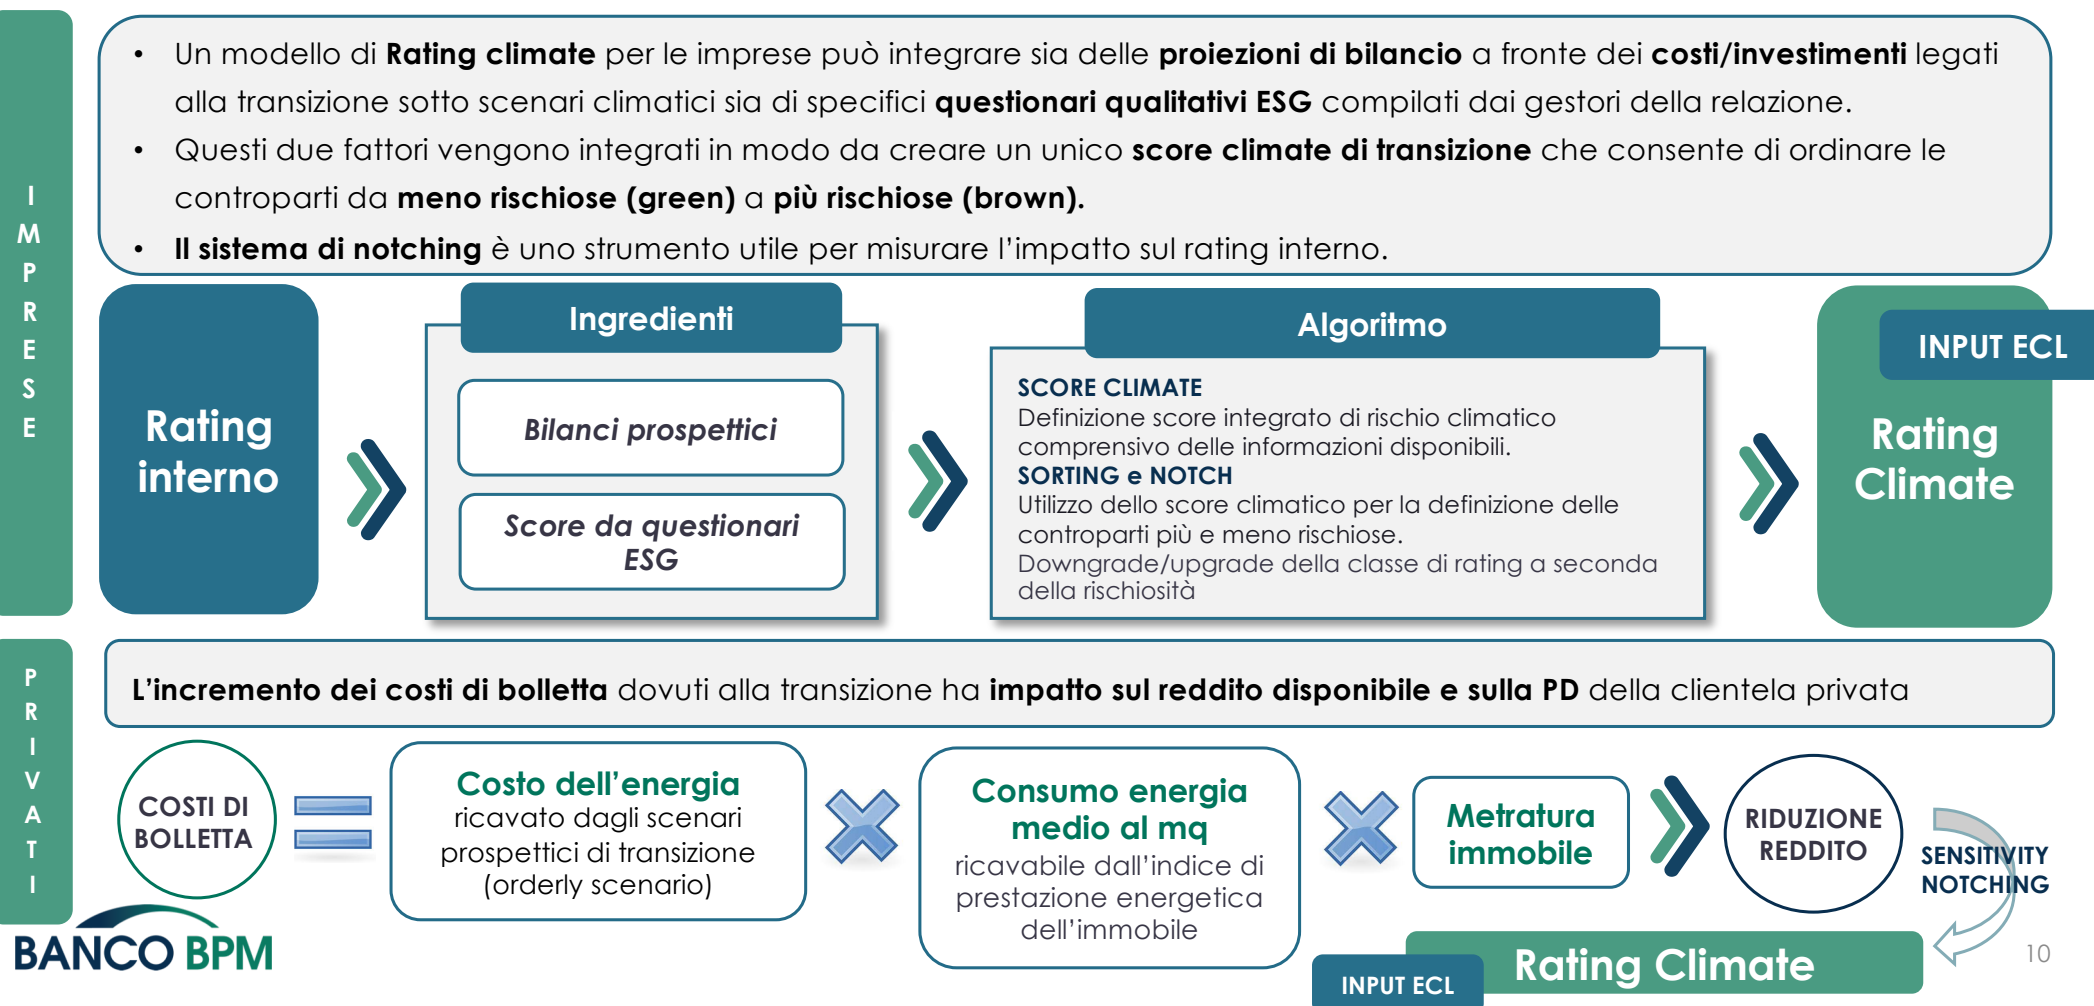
IMPRESE

• Un modello di **Rating climate** per le imprese può integrare sia delle **proiezioni di bilancio** a fronte dei **costi/investimenti** legati alla transizione sotto scenari climatici sia di specifici **questionari qualitativi ESG** compilati dai gestori della relazione.
• Questi due fattori vengono integrati in modo da creare un unico **score climate di transizione** che consente di ordinare le controparti da **meno rischiose (green)** a **più rischiose (brown).**
• **Il sistema di notching** è uno strumento utile per misurare l'impatto sul rating interno.

Rating interno

Ingredienti
Bilanci prospettici
Score da questionari ESG

Algoritmo
SCORE CLIMATE
Definizione score integrato di rischio climatico comprensivo delle informazioni disponibili.
SORTING e NOTCH
Utilizzo dello score climatico per la definizione delle controparti più e meno rischiose.
Downgrade/upgrade della classe di rating a seconda della rischiosità

INPUT ECL
Rating Climate

PRIVATI

**L'incremento dei costi di bolletta** dovuti alla transizione ha **impatto sul reddito disponibile e sulla PD** della clientela privata

COSTI DI BOLLETTA
Costo dell'energia ricavato dagli scenari prospettici di transizione (orderly scenario)
Consumo energia medio al mq ricavabile dall'indice di prestazione energetica dell'immobile
Metratura immobile
RIDUZIONE REDDITO
SENSITIVITY NOTCHING
INPUT ECL
Rating Climate

BANCO BPM
10